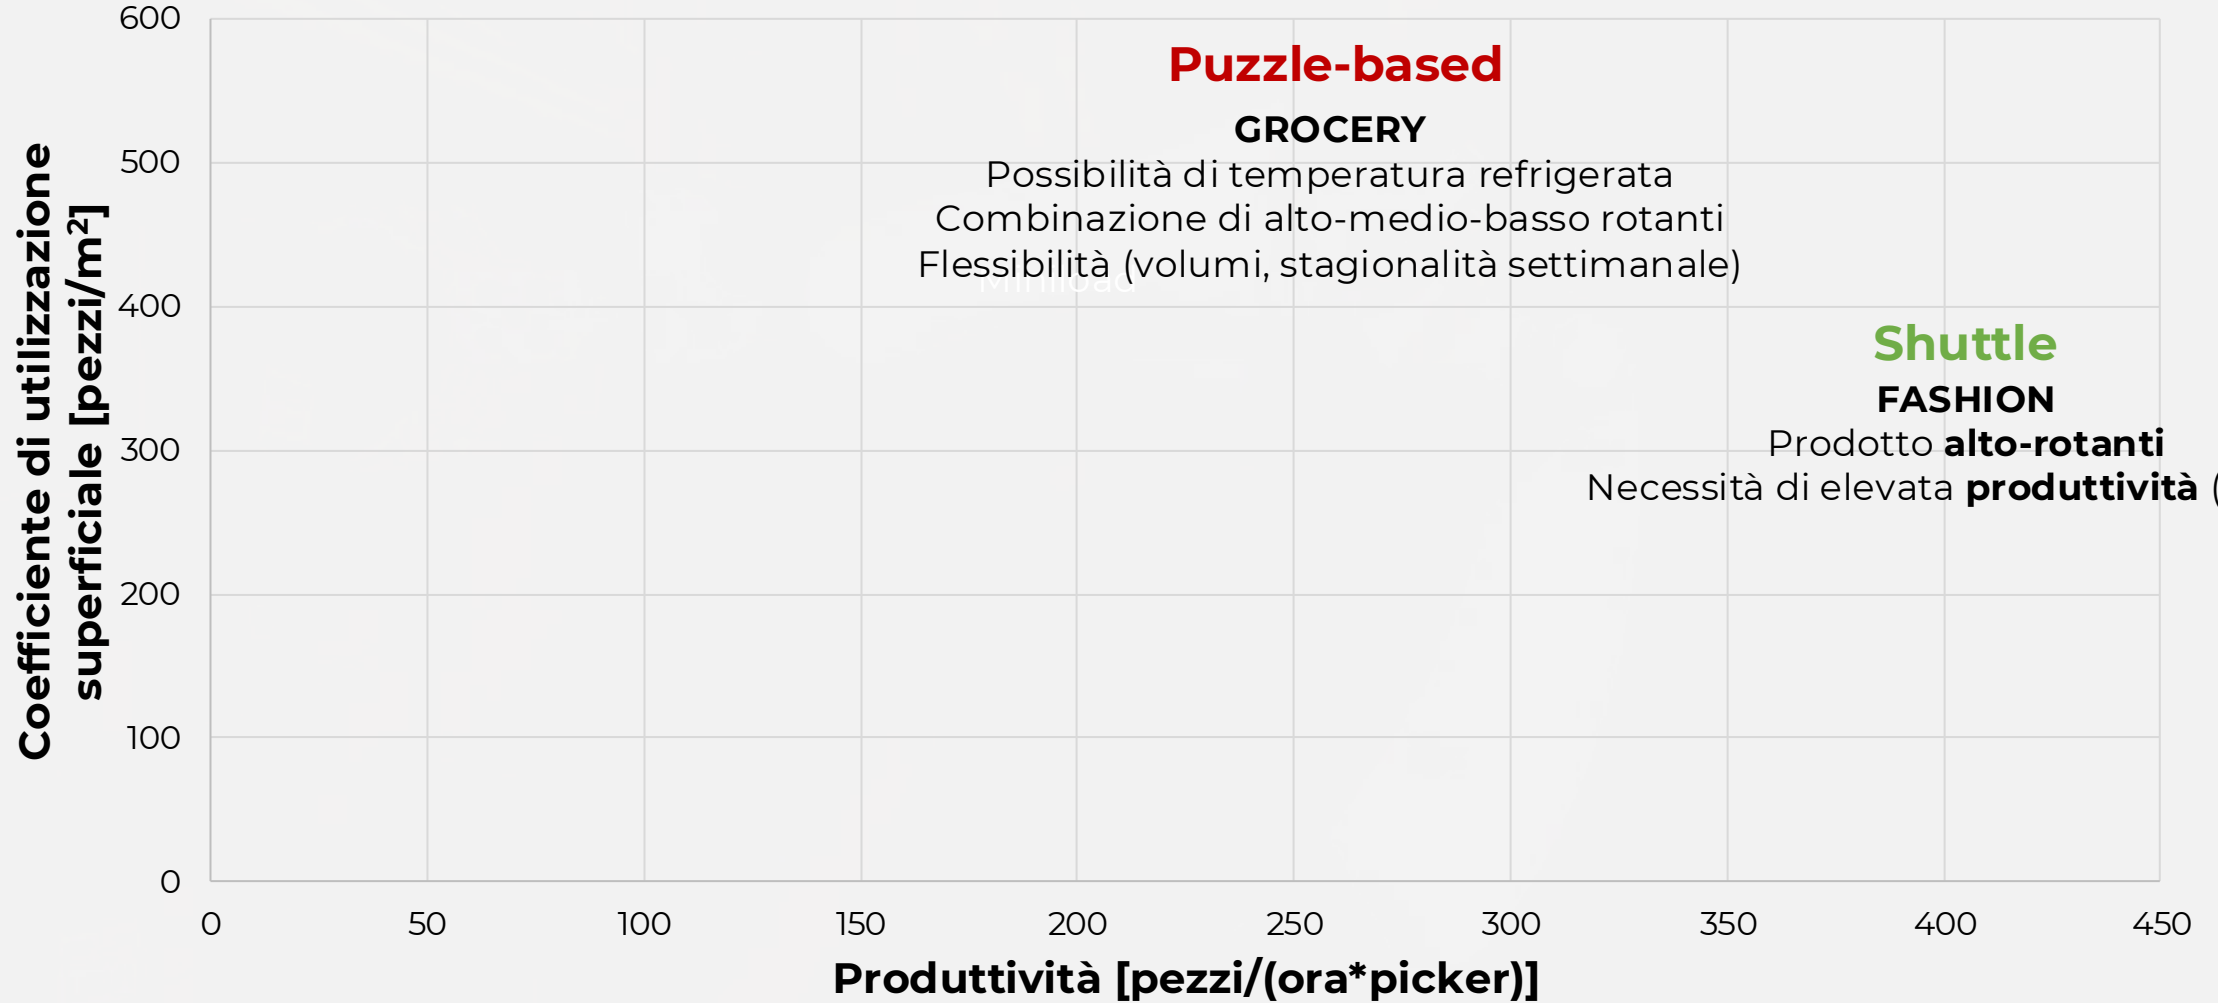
Puzzle-based

GROCERY

Possibilità di temperatura refrigerata

Combinazione di alto-medio-basso rotanti

Flessibilità (volumi, stagionalità settimanale)

Miniload

Shuttle

FASHION

Prodotto **alto-rotanti**

Necessità di elevata **produttività** (

| | |
|---|---|
| 600 | |
| 500 | |
| 400 | |
| 300 | |
| 200 | |
| 100 | |
| 0 | |

0 50 100 150 200 250 300 350 400 450

Coefficiente di utilizzazione superficiale [pezzi/m$^2$]

Produttività [pezzi/(ora*picker)]